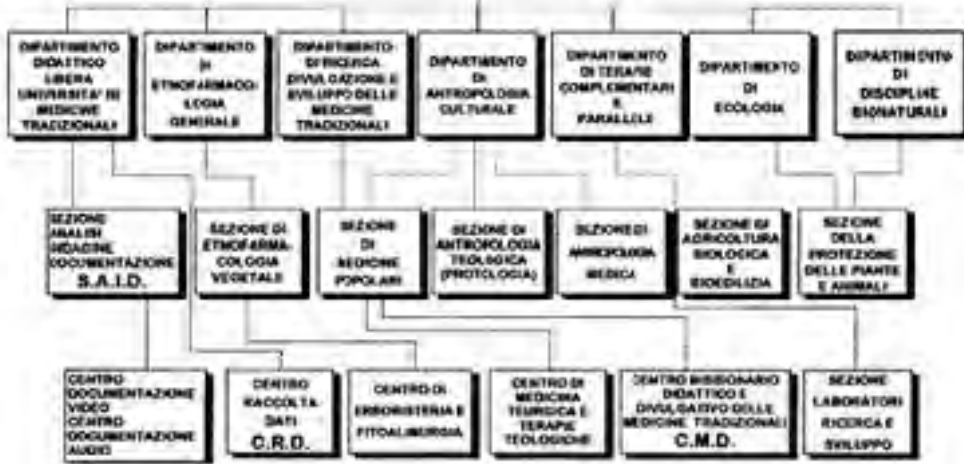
DIPARTIMENTO DIDATTICO LIBERA UNIVERSITA' DI MEDICINE TRADIZIONALI

DIPARTIMENTO DI ETNOFARMACOLOGIA GENERALE

DIPARTIMENTO DI RICERCA, DIVULGAZIONE E SVILUPPO DELLE MEDICINE TRADIZIONALI

DIPARTIMENTO DI ANTROPOLOGIA CULTURALE

DIPARTIMENTO DI TERAPIE COMPLEMENTARI E PARALLELE

DIPARTIMENTO DI ECOLOGIA

DIPARTIMENTO DI DISCIPLINE BIONATURALI

SEZIONE ANALISI INDAGINE DOCUMENTAZIONE S.A.I.D.

SEZIONE DI ETNOFARMACOLOGIA VEGETALE

SEZIONE DI MEDICINE POPOLARI

SEZIONE DI ANTROPOLOGIA TEOLOGICA (PROTOLOGIA)

SEZIONE DI ANTROPOLOGIA MEDICA

SEZIONE DI AGRICOLTURA BIOLOGICA E BIOEDILIZIA

SEZIONE DELLA PROTEZIONE DELLE PIANTE E ANIMALI

CENTRO DOCUMENTAZIONE VIDEO CENTRO DOCUMENTAZIONE AUDIO

CENTRO RACCOLTA DATI C.R.D.

CENTRO DI ERBORISTERIA E FITOALIMURGIA

CENTRO DI MEDICINA TEURGICA E TERAPIE TEOLOGICHE

CENTRO MISSIONARIO DIDATTICO E DIVULGATIVO DELLE MEDICINE TRADIZIONALI C.M.D.

SEZIONE LABORATORI RICERCA E SVILUPPO